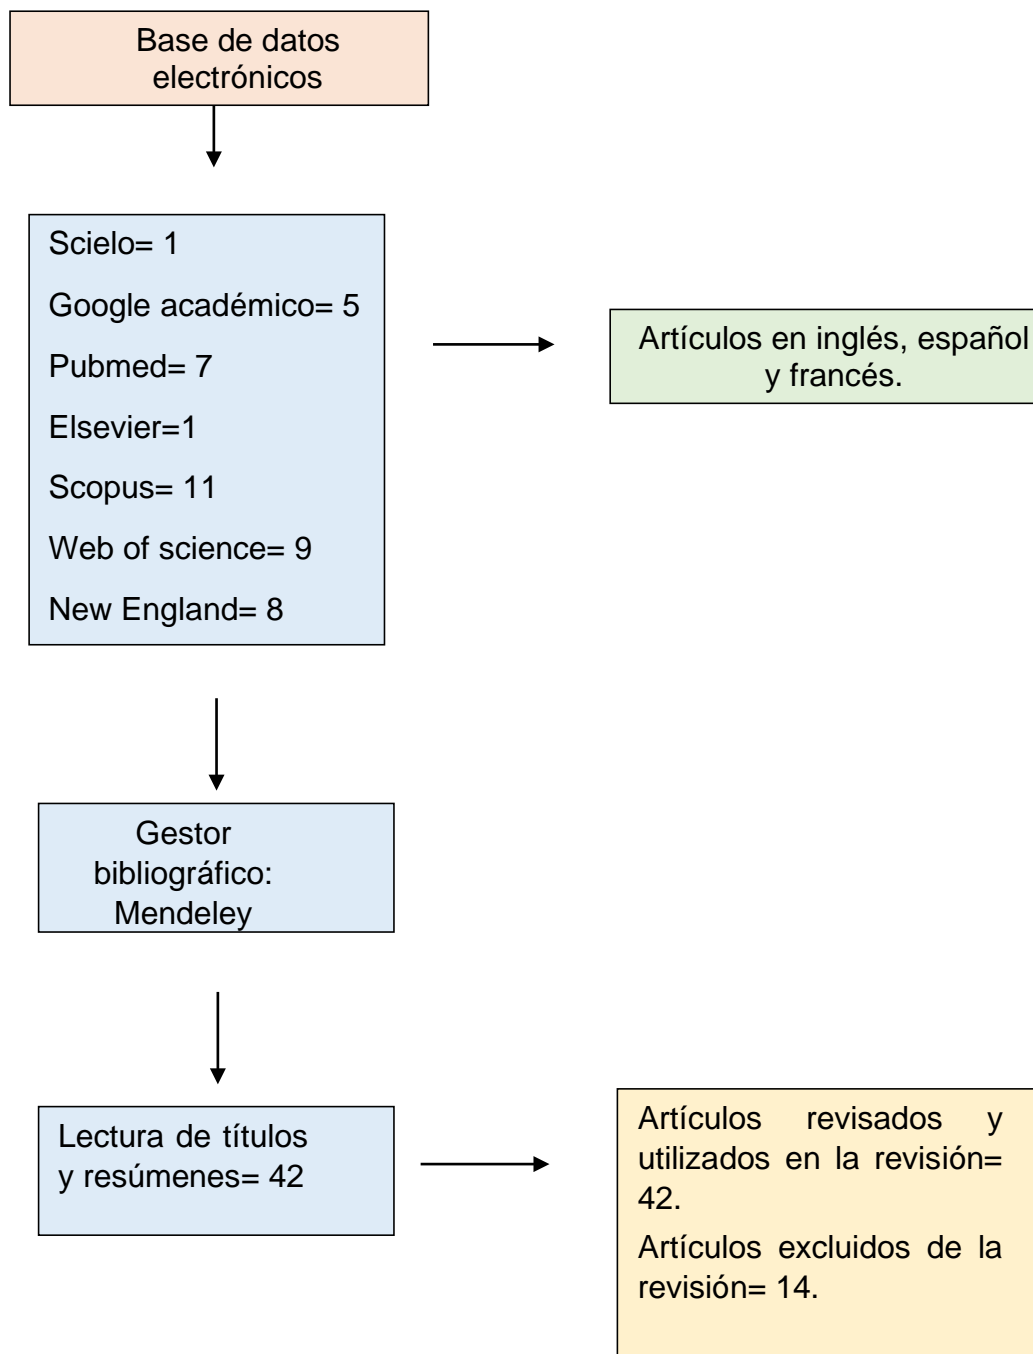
Base de datos electrónicos

Scielo= 1

Google académico= 5

Pubmed= 7

Elsevier=1

Scopus= 11

Web of science= 9

New England= 8

Artículos en inglés, español y francés.

Gestor bibliográfico: Mendeley

Lectura de títulos y resúmenes= 42

Artículos revisados y utilizados en la revisión= 42.

Artículos excluidos de la revisión= 14.